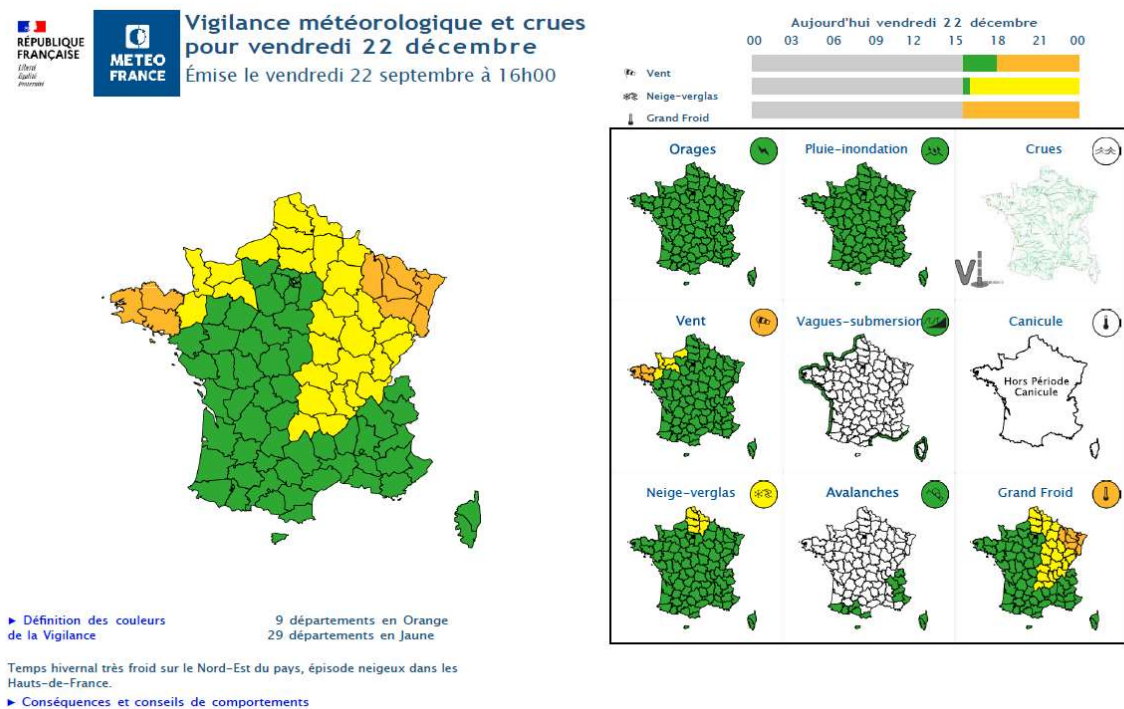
RÉPUBLIQUE FRANÇAISE
Liberté
Égalité
Fraternité

METEO FRANCE

Vigilance météorologique et crues pour vendredi 22 décembre
Émise le vendredi 22 septembre à 16h00

Aujourd'hui vendredi 22 décembre
00 03 06 09 12 15 18 21 00

Vent
Neige-verglas
Grand Froid

Orages
Pluie-inondation
Crues

Vent
Vagues-submersion
Canicule
Hors Période Canicule

Neige-verglas
Avalanches
Grand Froid

► Définition des couleurs de la Vigilance

9 départements en Orange
29 départements en Jaune

Temps hivernal très froid sur le Nord-Est du pays, épisode neigeux dans les Hauts-de-France.

► Conséquences et conseils de comportements